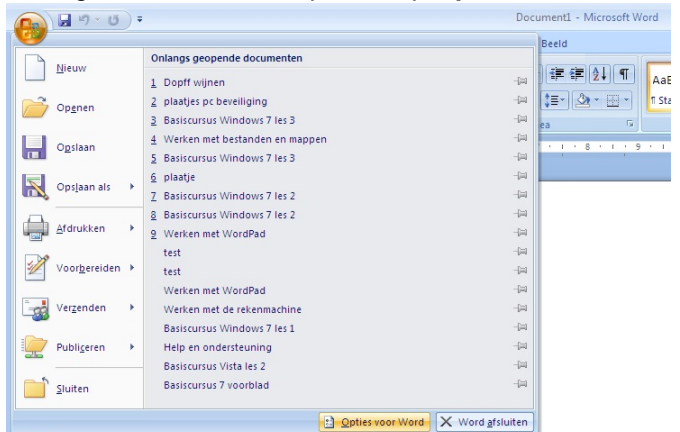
Document1 - Microsoft Word

Beeld

AaB

¶ Sta

Nieuw

Openen

Opslaan

Opslaan als

Afdrukken

Voorbereiden

Verzenden

Publiceren

Sluiten

Onlangs geopende documenten

1 Dopff wijnen
2 plaatjes pc beveiliging
3 Basiscursus Windows 7 les 3
4 Werken met bestanden en mappen
5 Basiscursus Windows 7 les 3
6 plaatje
7 Basiscursus Windows 7 les 2
8 Basiscursus Windows 7 les 2
9 Werken met WordPad
test
test
Werken met WordPad
Werken met de rekenmachine
Basiscursus Windows 7 les 1
Help en ondersteuning
Basiscursus Vista les 2
Basiscursus 7 voorblad

Opties voor Word

Word afsluiten